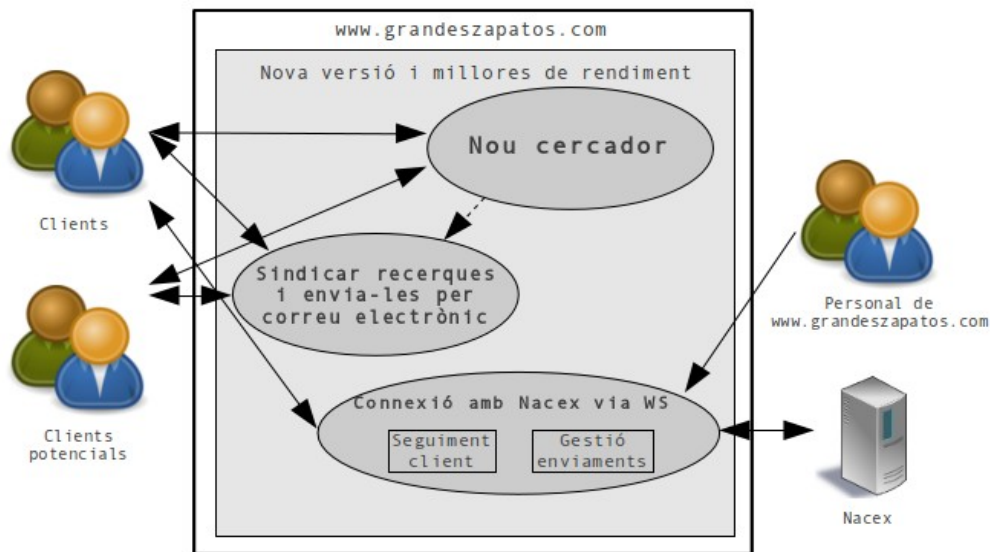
www.grandeszapatos.com

Nova versió i millores de rendiment

Nou cercador

Sindicar recerques i envia-les per correu electrònic

Connexió amb Nacex via WS

Seguiment client

Gestió enviaments

Clients

Clients potencials

Personal de www.grandeszapatos.com

Nacex